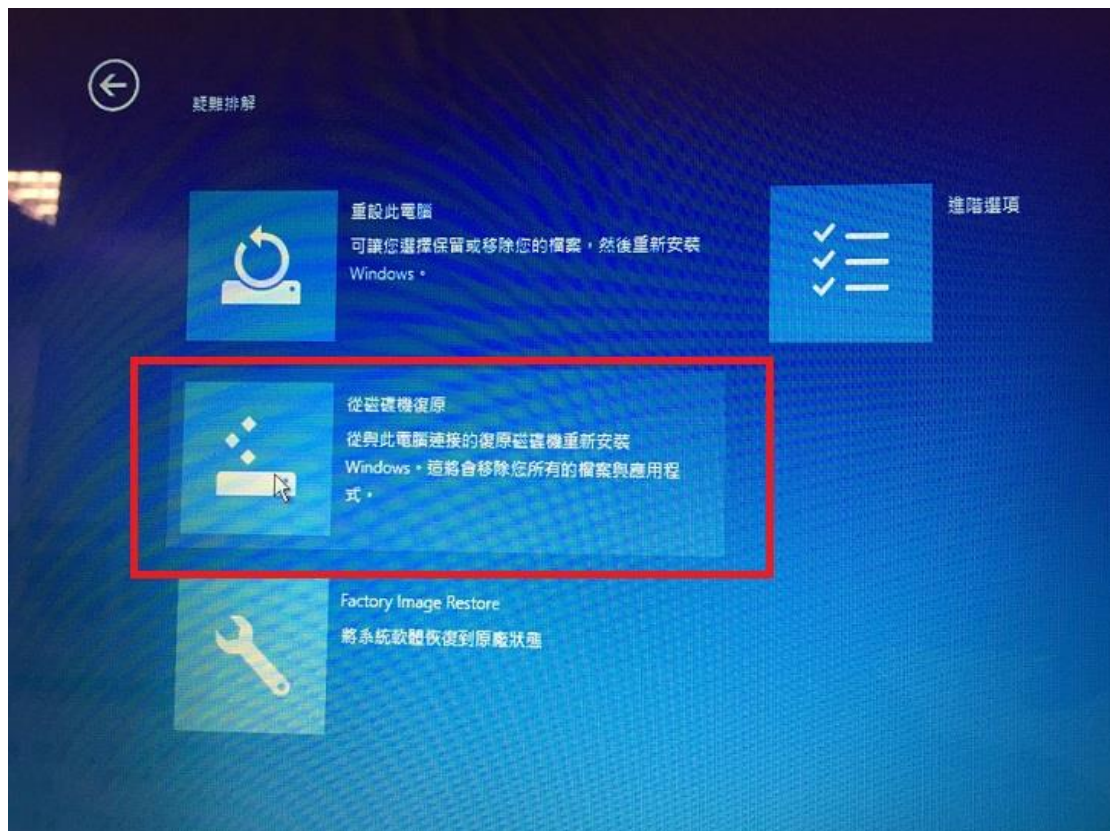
疑難排解

重設此電腦
可讓您選擇保留或移除您的檔案，然後重新安裝 Windows。

進階選項

從磁碟機復原
從與此電腦連接的復原磁碟機重新安裝 Windows。這將會移除您所有的檔案與應用程式。

Factory Image Restore
將系統軟體恢復到原廠狀態